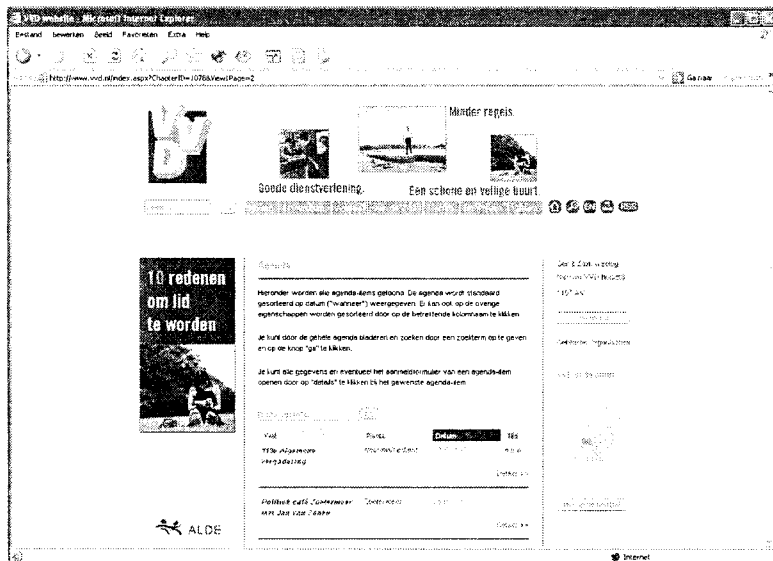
VVD website - Microsoft Internet Explorer
Bestand Bewerken Beeld Favorieten Extra Help
http://www.vvd.nl/index.aspx?ChapterID=1078&ViewPage=2
Ga naar

Minder regels.
Goede dienstverlening.
Een schone en veilige buurt

10 redenen om lid te worden

Agenda

Hieronder worden alle agenda-items getoond. De agenda wordt standaard gesorteerd op datum ("wanneer") weergegeven. U kan ook op de overige eigenschappen worden gesorteerd door op de betreffende kolomnaam te klikken.

Je kunt door de gehele agenda bladeren en zoeken door een zoekterm op te geven en op de knop "ga" te klikken.

Je kunt alle gegevens en eventueel het aanmeldformulier van een agenda-item openen door op "details" te klikken bij het gewenste agenda-item.

| Wat | Plaats | Datum | Tijd |
|---|---|---|---|
| 113e Algemene Vergadering | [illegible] | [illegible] | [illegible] |

Details >>

Politiek café Zoetermeer met Jan van Zanen | Zoetermeer | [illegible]

Details >>

ALDE

Internet